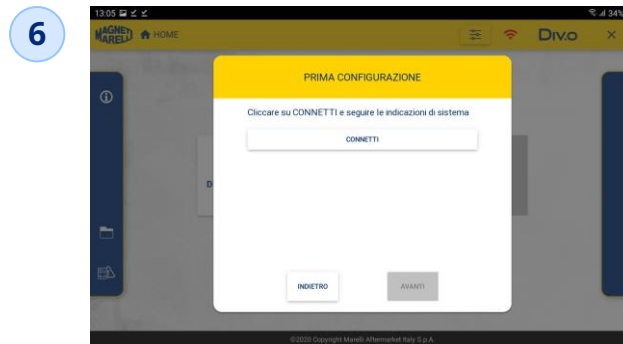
6

13:05

34%

MAGNETI MARELLI HOME

DIV.O

PRIMA CONFIGURAZIONE

Cliccare su CONNETTI e seguire le indicazioni di sistema

CONNETTI

INDIETRO

AVANTI

©2020 Copyright Marelli Aftermarket Italy S.p.A.